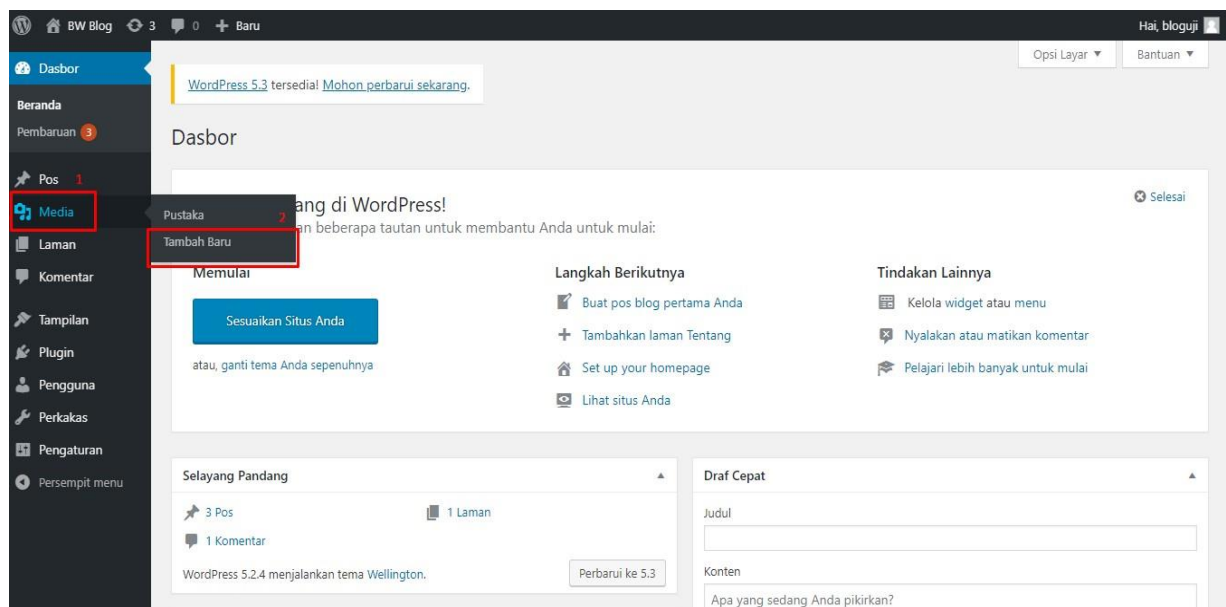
BW Blog 3 0 + Baru

Hai, bloguji

Dasbor

Beranda

Pembaruan 3

Pos 1

Media

Laman

Komentar

Tampilan

Plugin

Pengguna

Perkakas

Pengaturan

Persempit menu

Pustaka 2

Tambah Baru

Opsi Layar ▼

Bantuan ▼

WordPress 5.3 tersedia! Mohon perbarui sekarang.

Dasbor

ang di WordPress!

an beberapa tautan untuk membantu Anda untuk mulai:

Selesai

Memulai

Sesuaikan Situs Anda

atau, ganti tema Anda sepenuhnya

Langkah Berikutnya

Buat pos blog pertama Anda

Tambahkan laman Tentang

Set up your homepage

Lihat situs Anda

Tindakan Lainnya

Kelola widget atau menu

Nyalakan atau matikan komentar

Pelajari lebih banyak untuk mulai

Selayang Pandang

3 Pos

1 Laman

1 Komentar

WordPress 5.2.4 menjalankan tema Wellington.

Perbarui ke 5.3

Draf Cepat

Judul

Konten

Apa yang sedang Anda pikirkan?